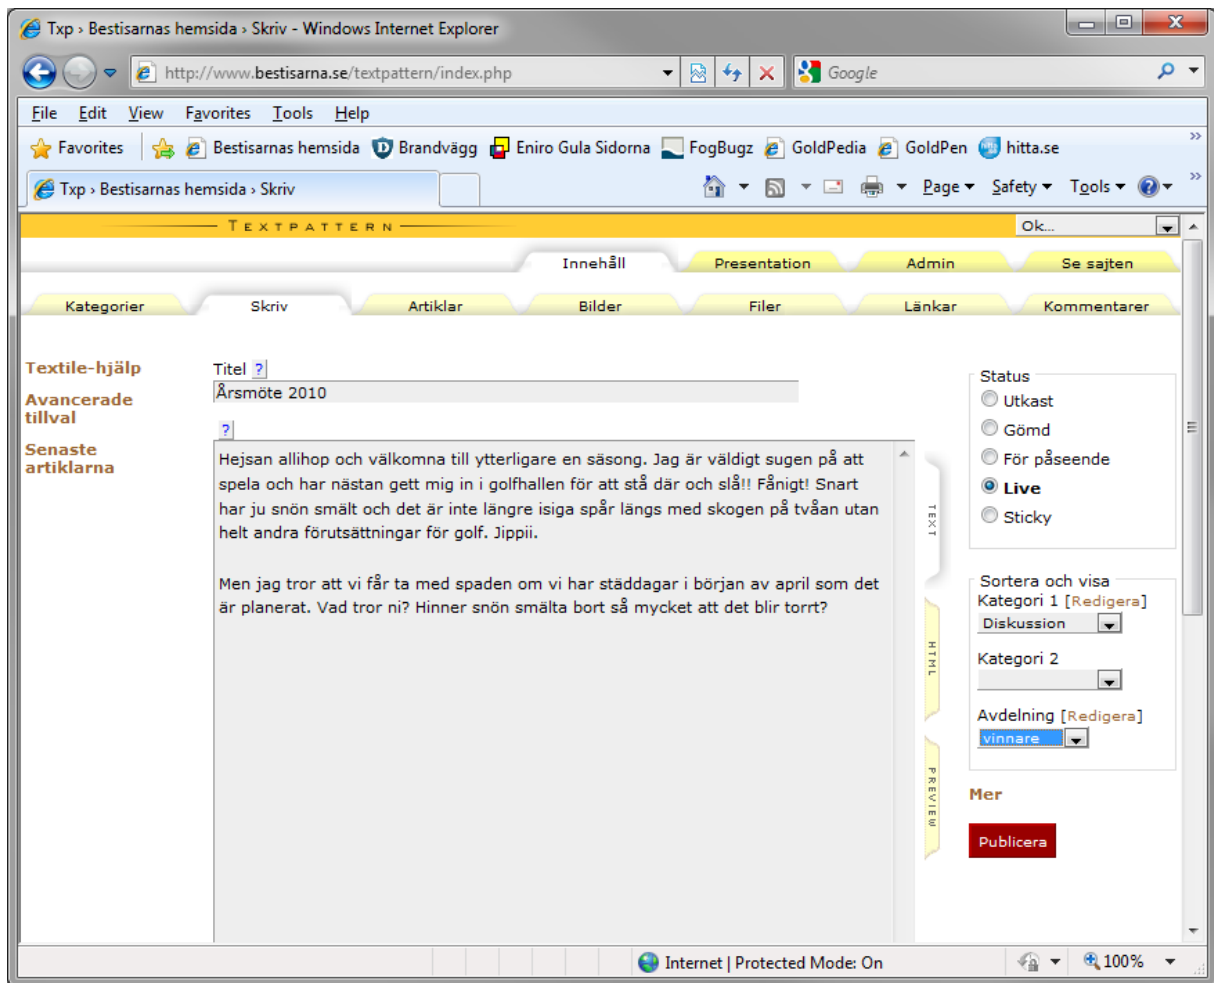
Txp › Bestisarnas hemsida › Skriv - Windows Internet Explorer

http://www.bestisarna.se/textpattern/index.php

Google

File Edit View Favorites Tools Help

Favorites Bestisarnas hemsida Brandvägg Eniro Gula Sidorna FogBugz GoldPedia GoldPen hitta.se

Txp › Bestisarnas hemsida › Skriv

Page Safety Tools

TEXTPATTERN

Ok...

Innehåll Presentation Admin Se sajten

Kategorier Skriv Artiklar Bilder Filer Länkar Kommentarer

Textile-hjälp

Avancerade tillval

Senaste artiklarna

Titel ?

Årsmöte 2010

?

Hejsan allihop och välkomna till ytterligare en säsong. Jag är väldigt sugen på att spela och har nästan gett mig in i golfhallen för att stå där och slå!! Fånigt! Snart har ju snön smält och det är inte längre isiga spår längs med skogen på tvåan utan helt andra förutsättningar för golf. Jippii.

Men jag tror att vi får ta med spaden om vi har städdagar i början av april som det är planerat. Vad tror ni? Hinner snön smälta bort så mycket att det blir torrt?

TEXT

HTML

PREVIEW

Status

Utkast

Gömd

För påseende

Live

Sticky

Sortera och visa

Kategori 1 [Redigera]

Diskussion

Kategori 2

Avdelning [Redigera]

vinnare

Mer

Publicera

Internet | Protected Mode: On

100%